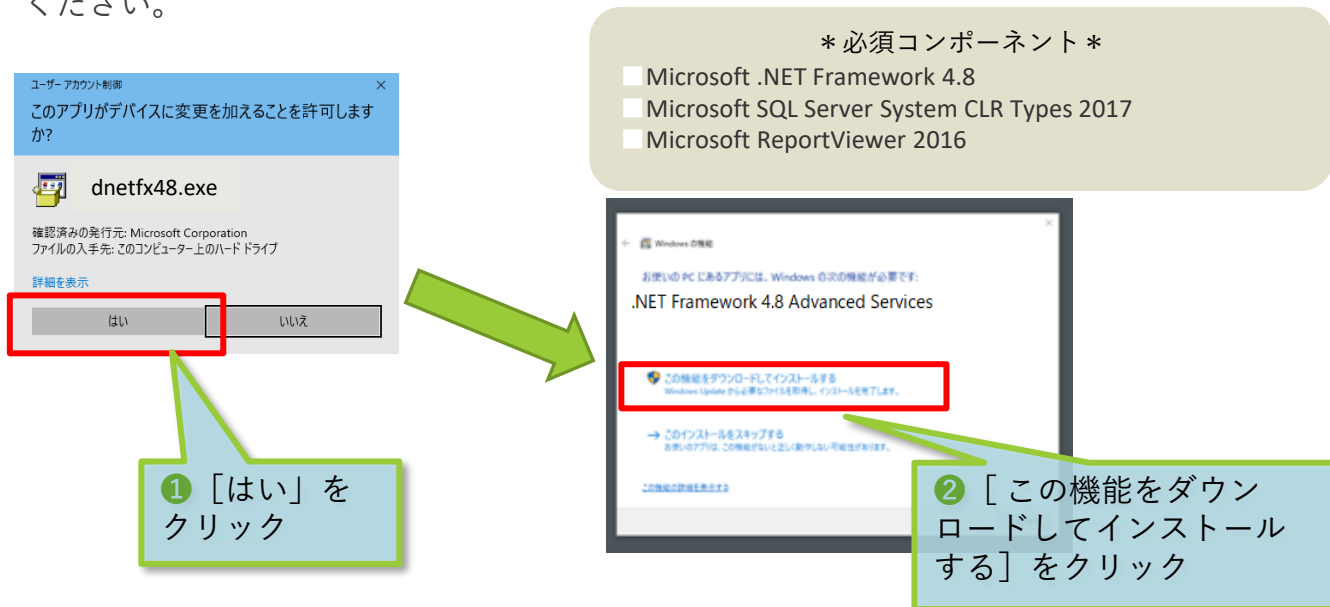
ください。

ユーザー アカウント制御
×
このアプリがデバイスに変更を加えることを許可しますか?
dnetfx48.exe
確認済みの発行元: Microsoft Corporation
ファイルの入手先: このコンピューター上のハード ドライブ
詳細を表示
はい
いいえ

❶［はい」をクリック

＊必須コンポーネント＊
Microsoft .NET Framework 4.8
Microsoft SQL Server System CLR Types 2017
Microsoft ReportViewer 2016

Windows の機能
お使いの PC にあるアプリには、Windows の次の機能が必要です:
.NET Framework 4.8 Advanced Services
この機能をダウンロードしてインストールする
Windows Update から必要なファイルを取得し、インストールを完了します。
このインストールをスキップする
お使いのアプリは、この機能がないと正しく動作しない可能性があります。
この機能の詳細を表示する

❷［この機能をダウンロードしてインストールする］をクリック